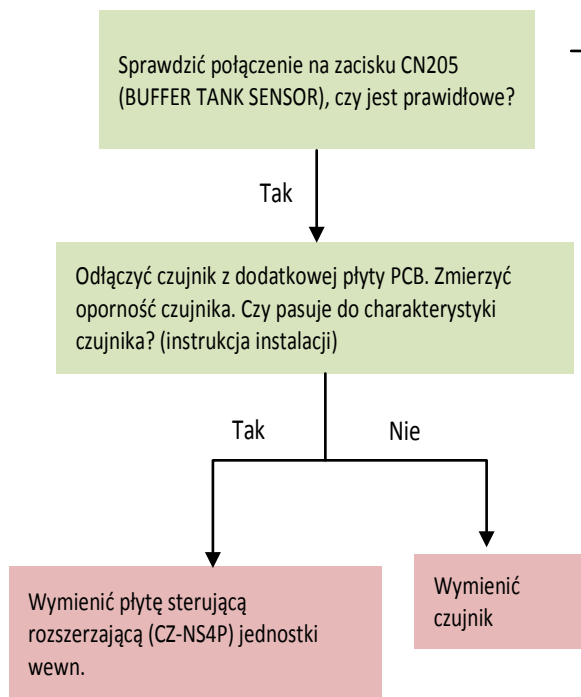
Sprawdzić połączenie na zacisku CN205 (BUFFER TANK SENSOR), czy jest prawidłowe?

Tak

Odłączyć czujnik z dodatkowej płyty PCB. Zmierzyć oporność czujnika. Czy pasuje do charakterystyki czujnika? (instrukcja instalacji)

Tak

Nie

Wymienić płytę sterującą rozszerzającą (CZ-NS4P) jednostki wewn.

Wymienić czujnik